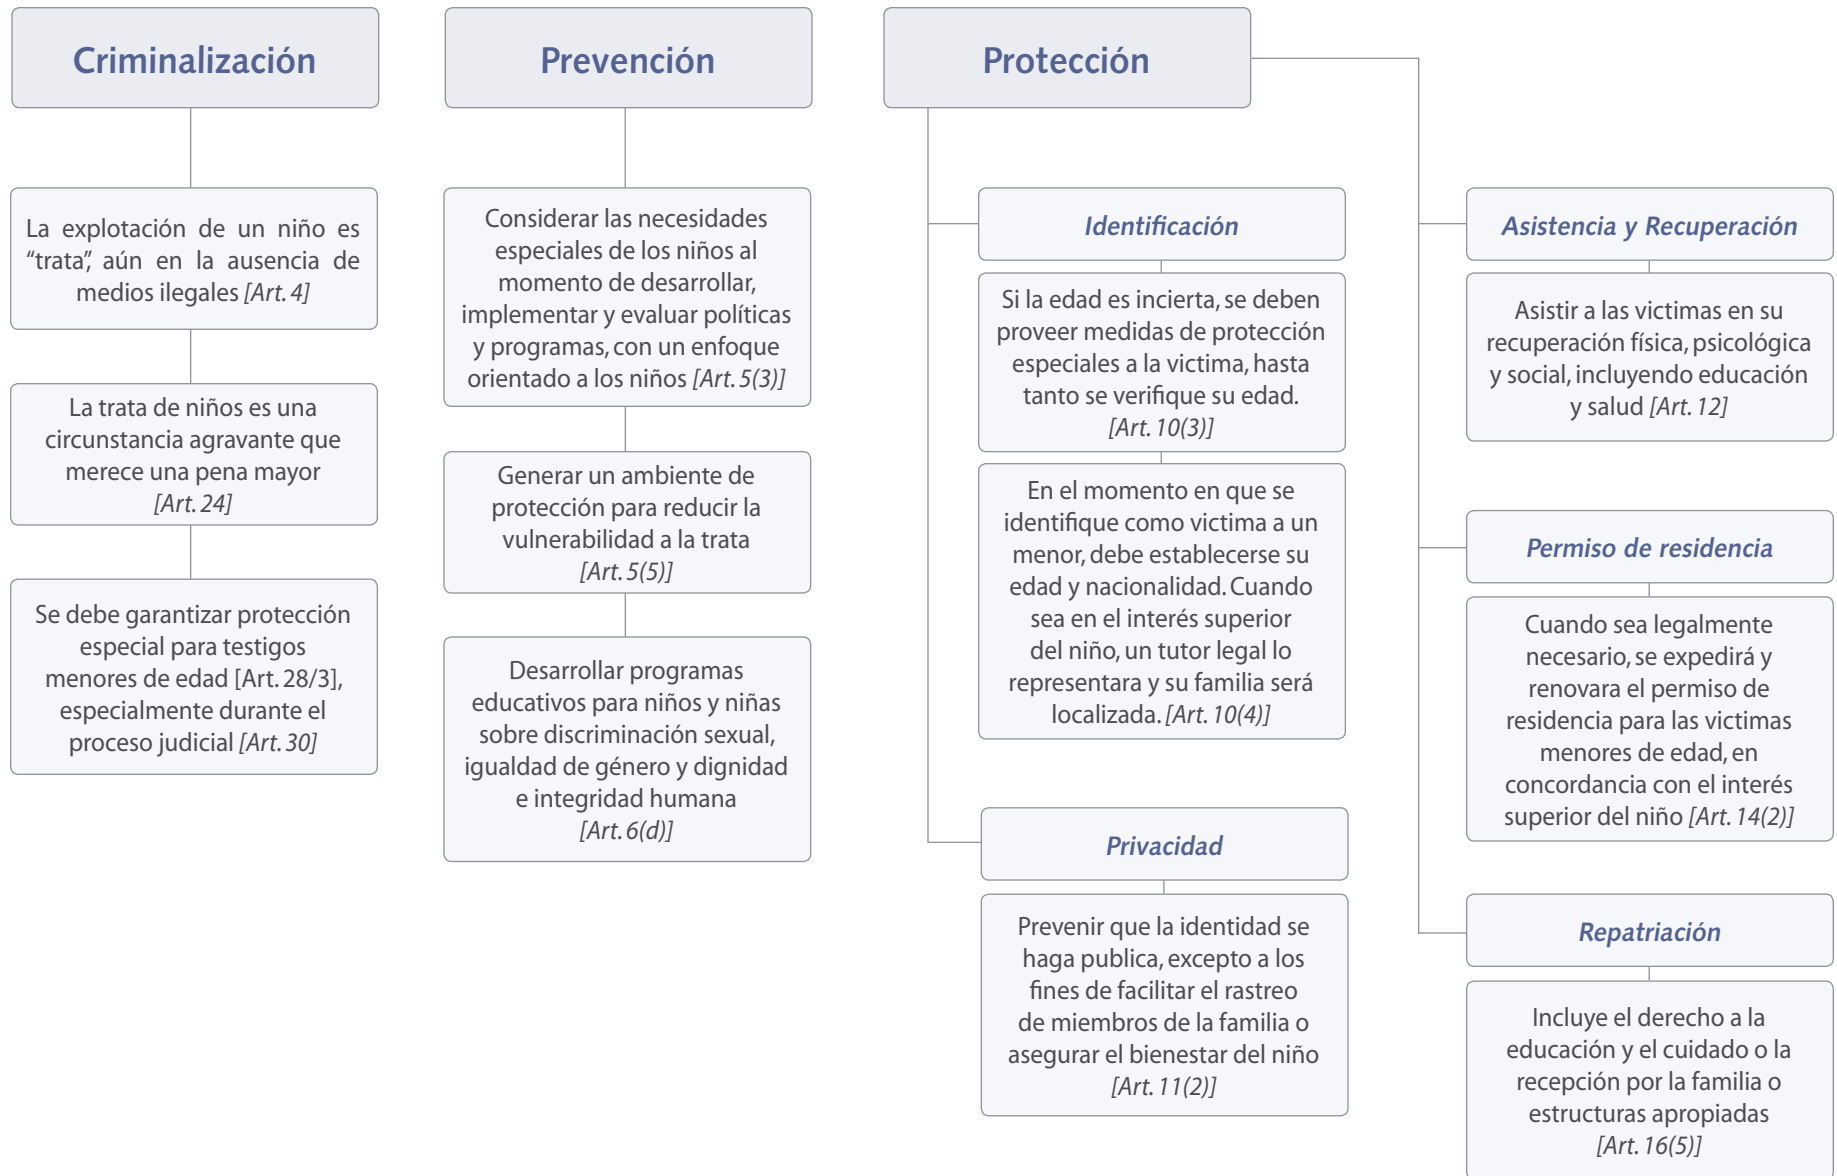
Criminalización

La explotación de un niño es “trata”, aún en la ausencia de medios ilegales [Art. 4]

La trata de niños es una circunstancia agravante que merece una pena mayor [Art. 24]

Se debe garantizar protección especial para testigos menores de edad [Art. 28/3], especialmente durante el proceso judicial [Art. 30]

Prevención

Considerar las necesidades especiales de los niños al momento de desarrollar, implementar y evaluar políticas y programas, con un enfoque orientado a los niños [Art. 5(3)]

Generar un ambiente de protección para reducir la vulnerabilidad a la trata [Art. 5(5)]

Desarrollar programas educativos para niños y niñas sobre discriminación sexual, igualdad de género y dignidad e integridad humana [Art. 6(d)]

Protección

Identificación

Si la edad es incierta, se deben proveer medidas de protección especiales a la victima, hasta tanto se verifique su edad. [Art. 10(3)]

En el momento en que se identifique como victima a un menor, debe establecerse su edad y nacionalidad. Cuando sea en el interés superior del niño, un tutor legal lo representará y su familia será localizada. [Art. 10(4)]

Privacidad

Prevenir que la identidad se haga publica, excepto a los fines de facilitar el rastreo de miembros de la familia o asegurar el bienestar del niño [Art. 11(2)]

Asistencia y Recuperación

Asistir a las victimas en su recuperación física, psicológica y social, incluyendo educación y salud [Art. 12]

Permiso de residencia

Cuando sea legalmente necesario, se expedirá y renovara el permiso de residencia para las victimas menores de edad, en concordancia con el interés superior del niño [Art. 14(2)]

Repatriación

Incluye el derecho a la educación y el cuidado o la recepción por la familia o estructuras apropiadas [Art. 16(5)]